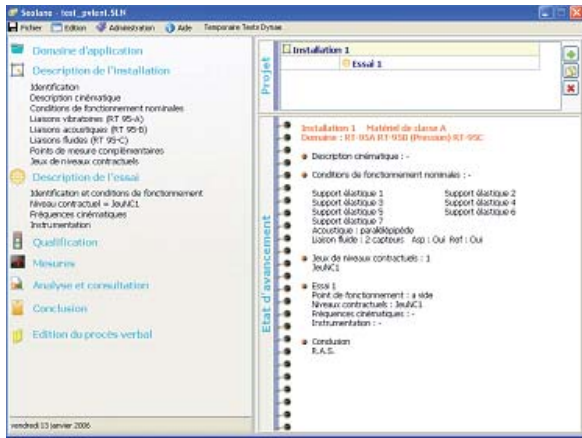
Soalane - test_patent.SLN

Fichier Edition Administration Aide Temporaire Tests Dynae

Domaine d'application

Description de l'installation

Identification
Description cinématique
Conditions de fonctionnement nominales
Liaisons vibratoires (RT 95-A)
Liaisons acoustiques (RT 95-B)
Liaisons fluides (RT 95-C)
Points de mesure complémentaires
Jeux de niveaux contractuels

Description de l'essai

Identification et conditions de fonctionnement
Niveau contractuel = JeuNC1
Fréquences cinématiques
Instrumentation

Qualification

Mesures

Analyse et consultation

Conclusion

Edition du procès verbal

vendredi 13 janvier 2006

Projet

Installation 1
Essai 1

Etat d'avancement

Installation 1 Matériel de classe A
Domaine : RT-95A RT-95B (Pression) RT-95C

Description cinématique : -

Conditions de fonctionnement nominales : -

Support élastique 1 Support élastique 2
Support élastique 3 Support élastique 4
Support élastique 5 Support élastique 6
Support élastique 7
Acoustique : parallélépipède
Liaison fluide : 2 capteurs Asp : Oui Ref : Oui

Jeux de niveaux contractuels : 1
JeuNC1

Essai 1
Point de fonctionnement : a vide
Niveaux contractuels : JeuNC1
Fréquences cinématiques : -
Instrumentation : -

Conclusion
R.A.S.